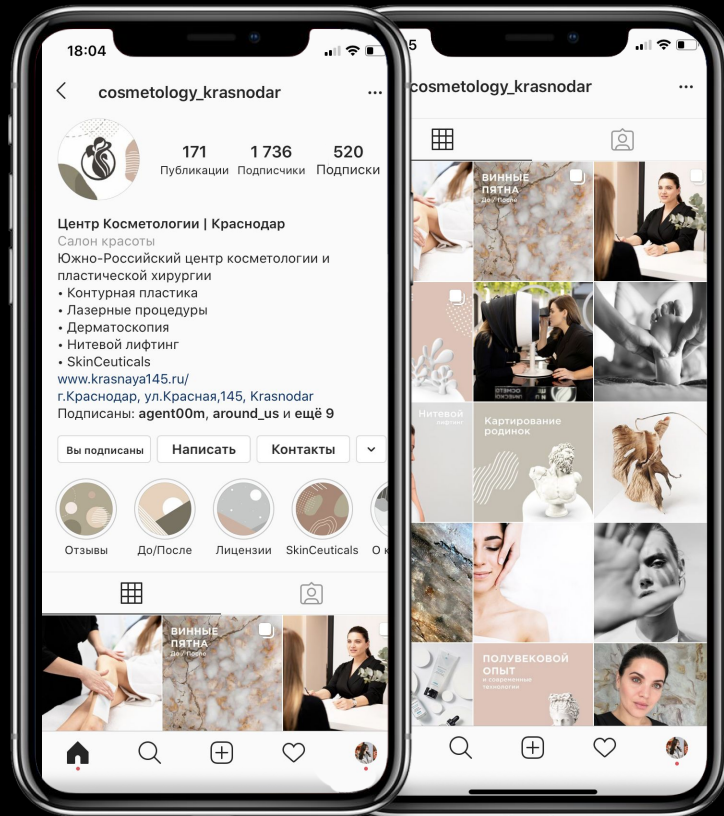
18:04

cosmetology_krasnodar

171 Публикации
1 736 Подписчики
520 Подписки

Центр Косметологии | Краснодар
Салон красоты
Южно-Российский центр косметологии и пластической хирургии
• Контурная пластика
• Лазерные процедуры
• Дерматоскопия
• Нитевой лифтинг
• SkinCeuticals
www.krasnaya145.ru/
г.Краснодар, ул.Красная,145, Krasnodar
Подписаны: agent00m, around_us и ещё 9

Вы подписаны
Написать
Контакты

Отзывы
До/После
Лицензии
SkinCeuticals
О к

ВИННЫЕ ПЯТНА
До / После

5

cosmetology_krasnodar

ВИННЫЕ ПЯТНА
До / После

Нитевой лифтинг

Картирование родинок

ПОЛУВЕКОВОЙ ОПЫТ
и современные технологии